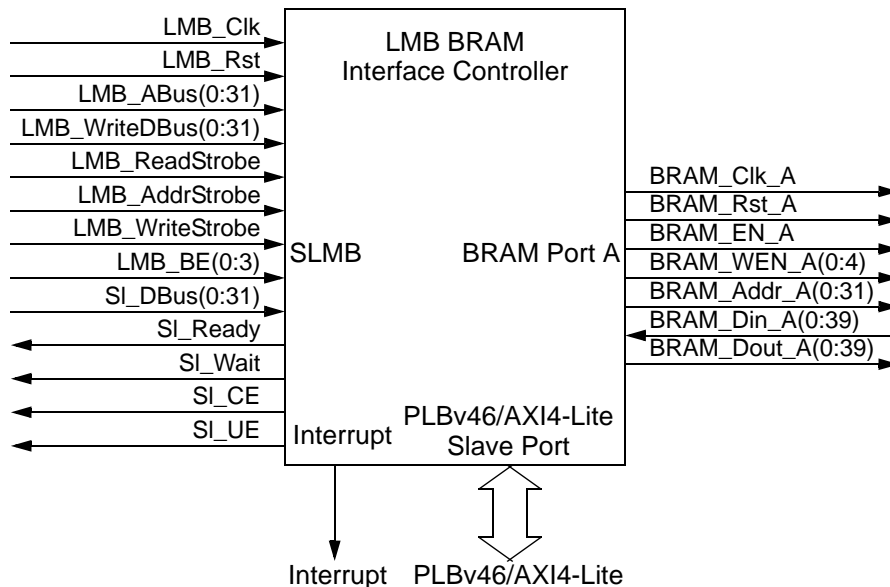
LMB BRAM
Interface Controller

LMB_Clk
LMB_Rst
LMB_ABus(0:31)
LMB_WriteDBus(0:31)
LMB_ReadStrobe
LMB_AddrStrobe
LMB_WriteStrobe
LMB_BE(0:3)
Sl_DBus(0:31)
Sl_Ready
Sl_Wait
Sl_CE
Sl_UE

SLMB

BRAM Port A

BRAM_Clk_A
BRAM_Rst_A
BRAM_EN_A
BRAM_WEN_A(0:4)
BRAM_Addr_A(0:31)
BRAM_Din_A(0:39)
BRAM_Dout_A(0:39)

Interrupt

PLBv46/AXI4-Lite
Slave Port

Interrupt

PLBv46/AXI4-Lite